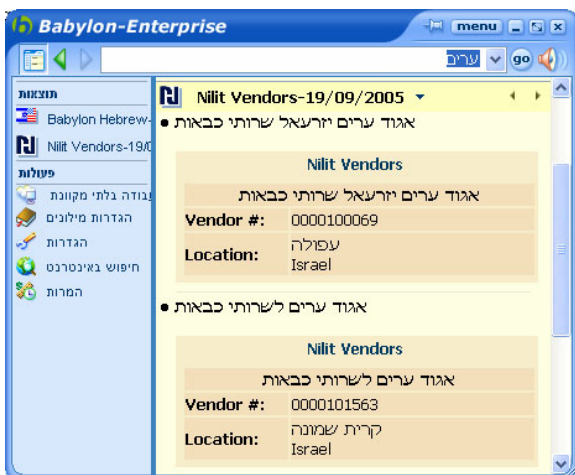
Babylon-Enterprise
menu
ערים
go

תוצאות
Babylon Hebrew-
Nilit Vendors-19/0
פעולות
עבודה בלתי מקוונת
הגדרות מילונים
הגדרות
חיפוש באינטרנט
המרות

Nilit Vendors-19/09/2005

אגוד ערים יזרעאל שרותי כבאות •

| Nilit Vendors | |
|---|---|
| אגוד ערים יזרעאל שרותי כבאות | |
| Vendor #: | 0000100069 |
| Location: | עפולה Israel |

אגוד ערים לשרותי כבאות •

| Nilit Vendors | |
|---|---|
| אגוד ערים לשרותי כבאות | |
| Vendor #: | 0000101563 |
| Location: | קרית שמונה Israel |